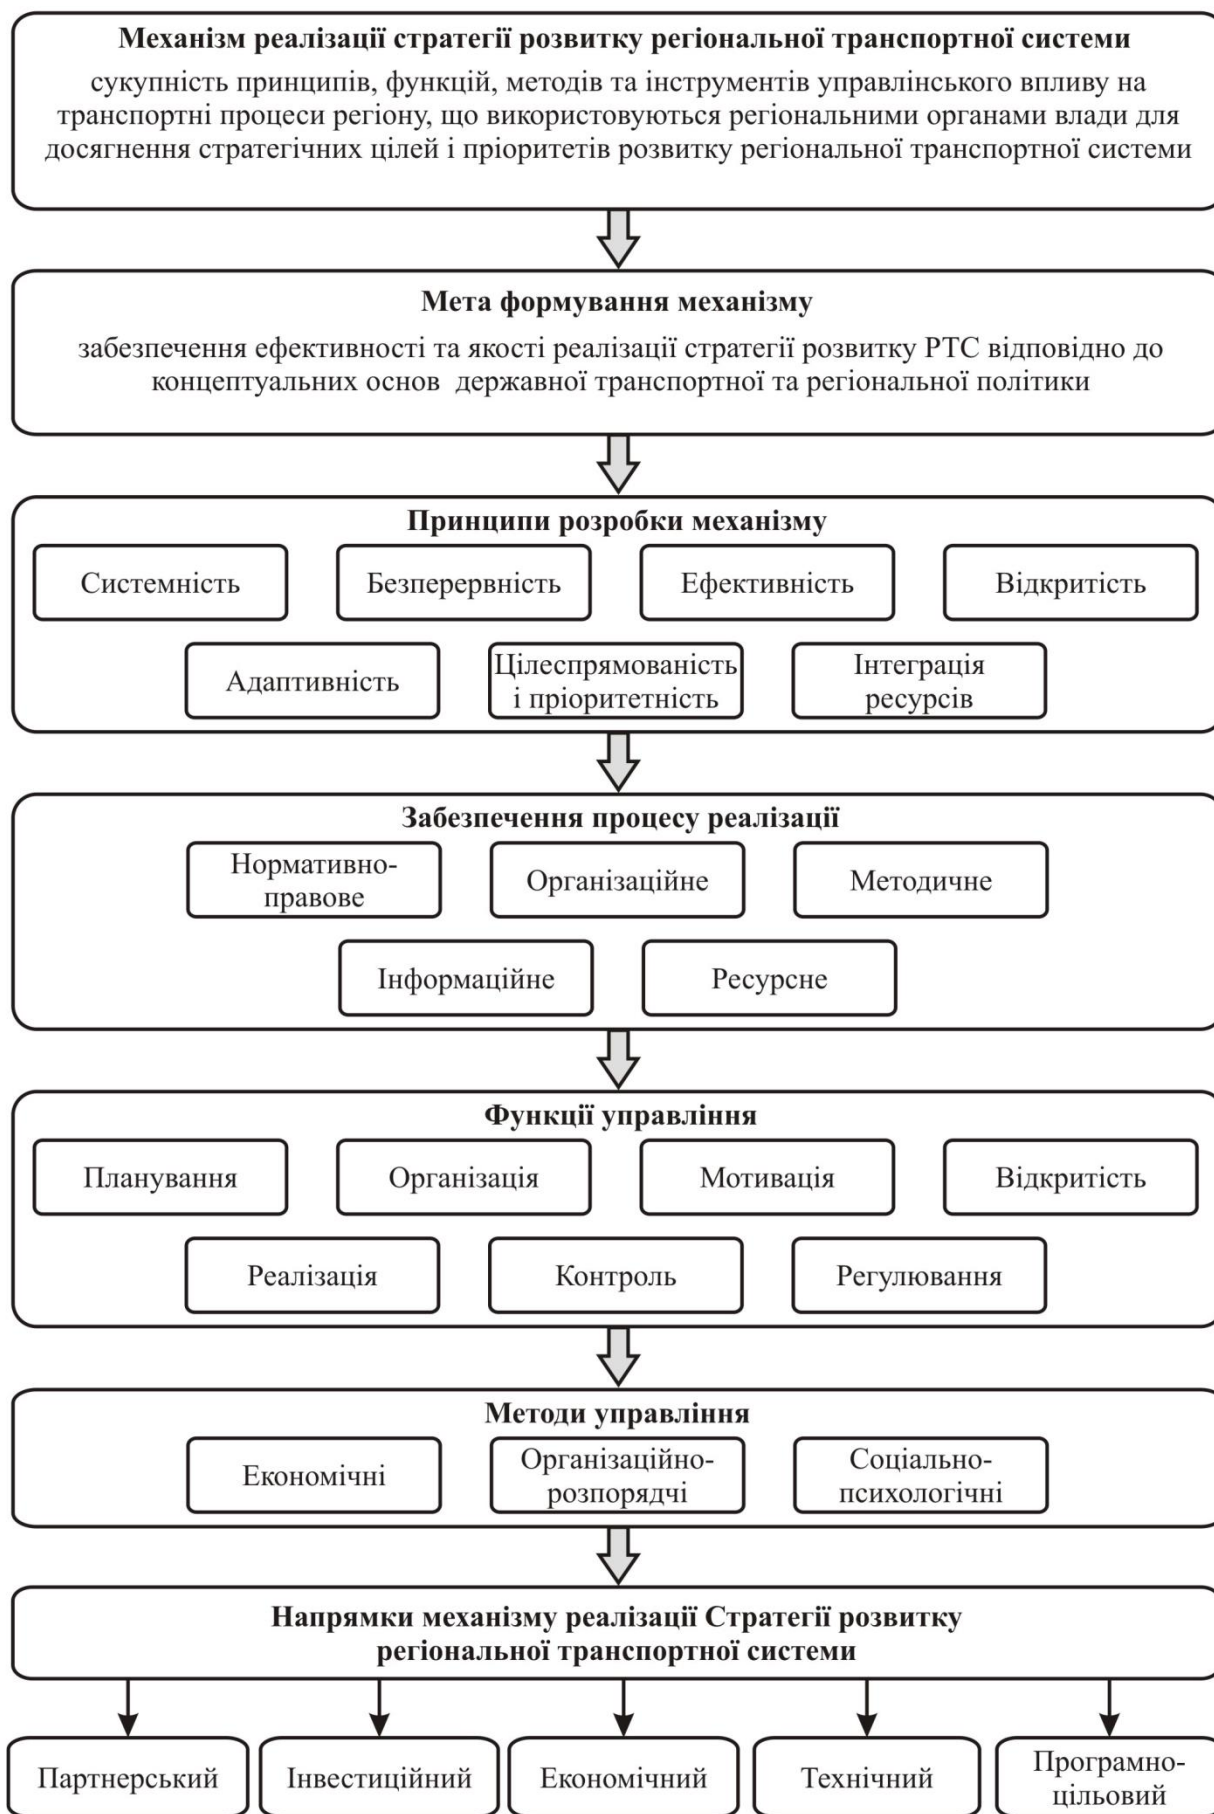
Механізм реалізації стратегії розвитку регіональної транспортної системи

сукупність принципів, функцій, методів та інструментів управлінського впливу на транспортні процеси регіону, що використовуються регіональними органами влади для досягнення стратегічних цілей і пріоритетів розвитку регіональної транспортної системи

Мета формування механізму

забезпечення ефективності та якості реалізації стратегії розвитку РТС відповідно до концептуальних основ державної транспортної та регіональної політики

Принципи розробки механізму

Системність

Безперервність

Ефективність

Відкритість

Адаптивність

Цілеспрямованість і пріоритетність

Інтеграція ресурсів

Забезпечення процесу реалізації

Нормативно-правове

Організаційне

Методичне

Інформаційне

Ресурсне

Функції управління

Планування

Організація

Мотивація

Відкритість

Реалізація

Контроль

Регулювання

Методи управління

Економічні

Організаційно-розпорядчі

Соціально-психологічні

Напрямки механізму реалізації Стратегії розвитку регіональної транспортної системи

Партнерський

Інвестиційний

Економічний

Технічний

Програмно-цільовий